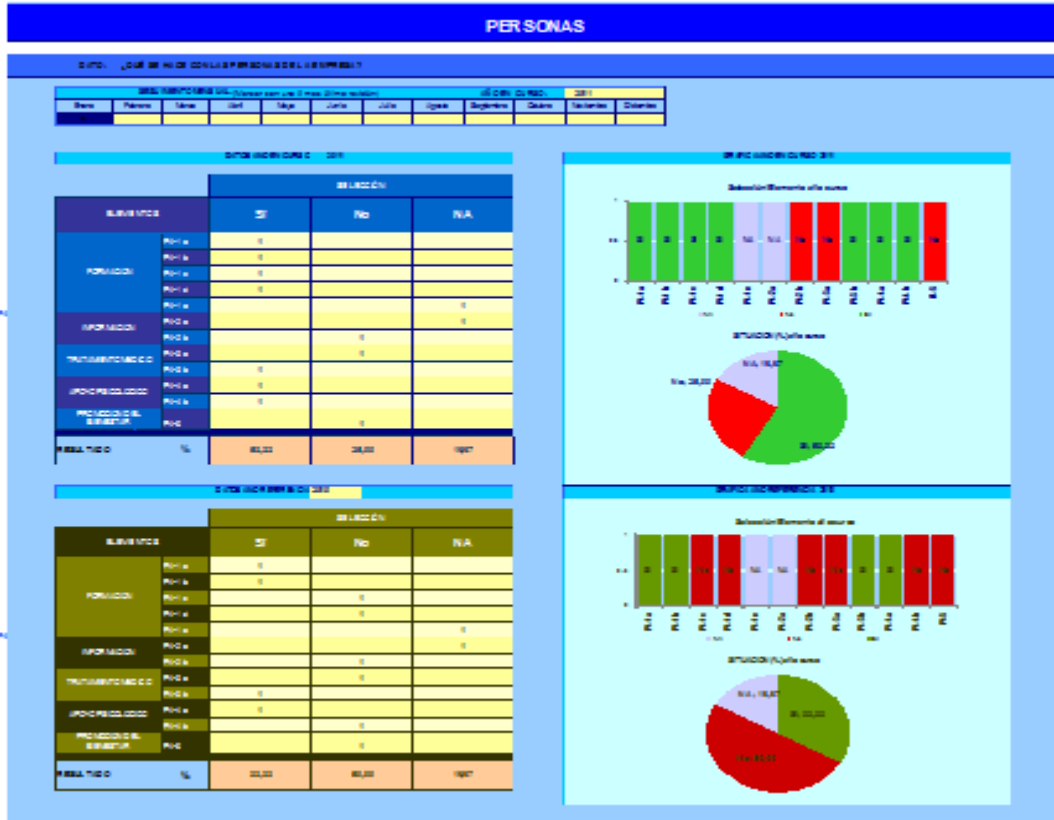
PERSONAS

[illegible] ¿QUÉ SE HACE CON LAS PERSONAS DE LA EMPRESA?

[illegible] (Marcar con una X mes último análisis) AÑO EN CURSO: 2011

| Enero | Febrero | Marzo | Abril | Mayo | Junio | Julio | Agosto | Septiembre | Octubre | Noviembre | Diciembre |
|---|---|---|---|---|---|---|---|---|---|---|---|
| | | | | | | | | | | | |

DATOS AÑO EN CURSO 2011

| ELEMENTOS | | SI | No | N/A |
|---|---|---|---|---|
| FORMACIÓN | P.1.1.a | 1 | | |
| | P.1.1.b | 1 | | |
| | P.1.1.c | 1 | | |
| | P.1.1.d | 1 | | |
| | P.1.1.e | | | 1 |
| INFORMACIÓN | P.1.2.a | | | 1 |
| | P.1.2.b | | 1 | |
| TRATAMIENTO MÉDICO | P.1.3.a | | 1 | |
| | P.1.3.b | 1 | | |
| APOYO PSICOLÓGICO | P.1.4.a | 1 | | |
| | P.1.4.b | 1 | | |
| PROMOCIÓN DEL BIENESTAR | P.1.5 | | 1 | |
| RESULTADO | % | 58,33 | 25,00 | 16,67 |

GRÁFICOS AÑO EN CURSO 2011

Selección Elementos año curso

SITUACIÓN (%) año curso

N/A; 16,67
No; 25,00
Si; 58,33

DATOS AÑO REFERENCIA 2010

| ELEMENTOS | | SI | No | N/A |
|---|---|---|---|---|
| FORMACIÓN | P.1.1.a | 1 | | |
| | P.1.1.b | 1 | | |
| | P.1.1.c | | 1 | |
| | P.1.1.d | | 1 | |
| | P.1.1.e | | | 1 |
| INFORMACIÓN | P.1.2.a | | | 1 |
| | P.1.2.b | | 1 | |
| TRATAMIENTO MÉDICO | P.1.3.a | | 1 | |
| | P.1.3.b | 1 | | |
| APOYO PSICOLÓGICO | P.1.4.a | 1 | | |
| | P.1.4.b | | 1 | |
| PROMOCIÓN DEL BIENESTAR | P.1.5 | | 1 | |
| RESULTADO | % | 33,33 | 50,00 | 16,67 |

GRÁFICOS AÑO REFERENCIA 2010

Selección Elementos año curso

SITUACIÓN (%) año curso

N/A; 16,67
Si; 33,33
No; 50,00